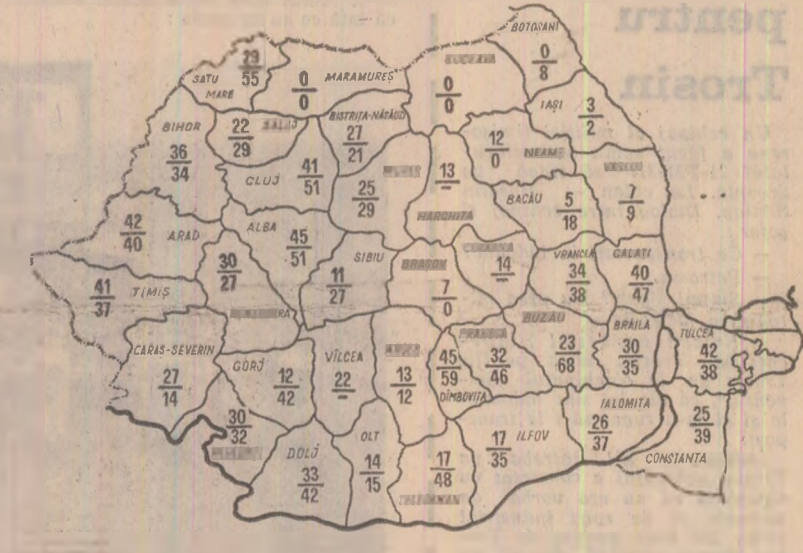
pentru
Trosin

BOTOȘANI
$\frac{0}{8}$

SATU MARE
$\frac{29}{55}$

MARAMUREȘ
$\frac{0}{0}$

$\frac{0}{0}$

IAȘI
$\frac{3}{2}$

BIHOR
$\frac{36}{34}$

SĂLAJ
$\frac{22}{29}$

BISTRIȚA-NĂSĂUD
$\frac{27}{21}$

$\frac{12}{0}$

NEAMȚ

CLUJ
$\frac{41}{51}$

$\frac{25}{29}$

$\frac{13}{-}$

HARGHITA

BACĂU
$\frac{5}{18}$

$\frac{7}{9}$

ARAD
$\frac{42}{40}$

ALBA
$\frac{45}{51}$

SIBIU
$\frac{11}{27}$

BRAȘOV
$\frac{7}{0}$

$\frac{14}{-}$

VRANCEA
$\frac{34}{38}$

GALAȚI
$\frac{40}{47}$

$\frac{30}{27}$

TIMIȘ
$\frac{41}{37}$

PRAHOVA

BUZĂU

$\frac{23}{68}$

BRĂILA
$\frac{30}{35}$

TULCEA
$\frac{42}{38}$

CARAȘ-SEVERIN
$\frac{27}{14}$

GORJ
$\frac{12}{42}$

VÎLCEA
$\frac{22}{-}$

$\frac{13}{12}$

$\frac{45}{59}$
DÎMBOVIȚA

$\frac{32}{46}$

IALOMIȚA
$\frac{26}{37}$

$\frac{30}{32}$

DOLJ
$\frac{33}{42}$

OLT
$\frac{14}{15}$

$\frac{17}{48}$

ILFOV
$\frac{17}{35}$

$\frac{25}{39}$
CONSTANȚA